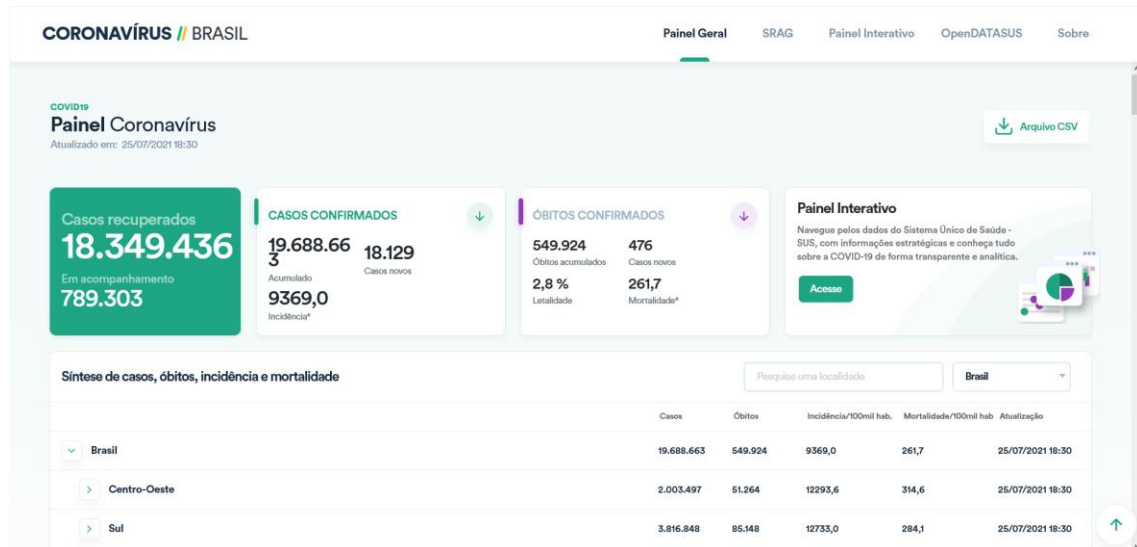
CORONAVÍRUS // BRASIL

Painel Geral SRAG Painel Interativo OpenDATASUS Sobre

COVID19
Painel Coronavírus
Atualizado em: 25/07/2021 18:30

Arquivo CSV

Casos recuperados
18.349.436
Em acompanhamento
789.303

CASOS CONFIRMADOS
19.688.663
Acumulado
18.129
Casos novos
9369,0
Incidência*

ÓBITOS CONFIRMADOS
549.924
Óbitos acumulados
476
Casos novos
2,8 %
Letalidade
261,7
Mortalidade*

Painel Interativo
Navegue pelos dados do Sistema Único de Saúde - SUS, com informações estratégicas e conheça tudo sobre a COVID-19 de forma transparente e analítica.
Acesse

Síntese de casos, óbitos, incidência e mortalidade

Pesquise uma localidade
Brasil

| | Casos | Óbitos | Incidência/100mil hab. | Mortalidade/100mil hab | Atualização |
|---|---|---|---|---|---|
| Brasil | 19.688.663 | 549.924 | 9369,0 | 261,7 | 25/07/2021 18:30 |
| Centro-Oeste | 2.003.497 | 51.264 | 12293,6 | 314,6 | 25/07/2021 18:30 |
| Sul | 3.816.848 | 85.148 | 12733,0 | 284,1 | 25/07/2021 18:30 |